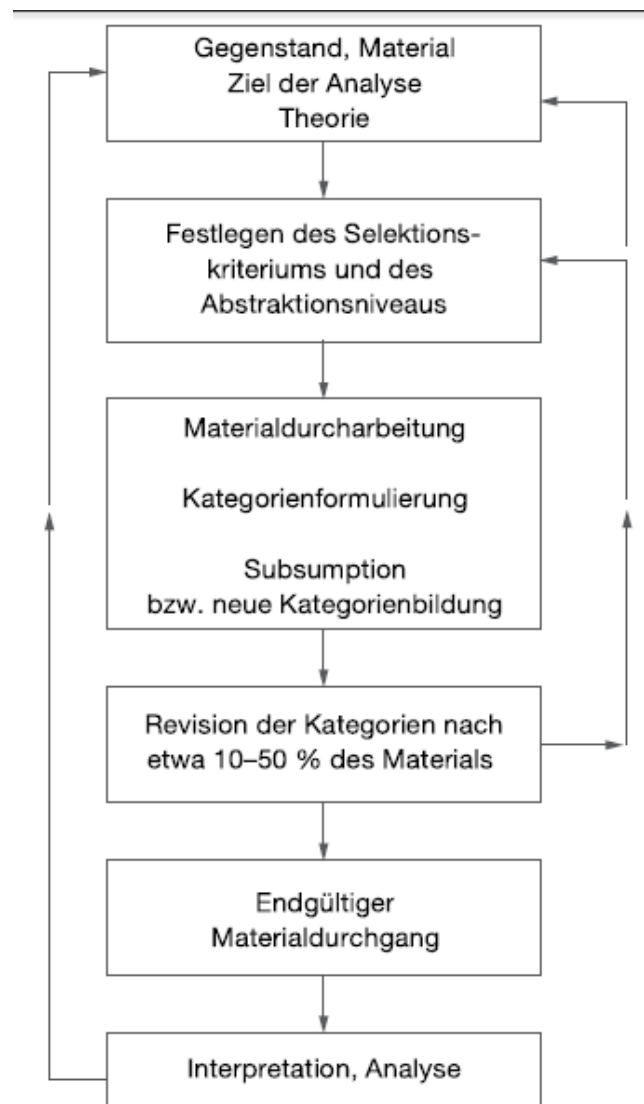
Gegenstand, Material
Ziel der Analyse
Theorie

Festlegen des Selektionskriteriums und des Abstraktionsniveaus

Materialdurcharbeitung

Kategorienformulierung

Subsumption
bzw. neue Kategorienbildung

Revision der Kategorien nach etwa 10–50 % des Materials

Endgültiger
Materialdurchgang

Interpretation, Analyse